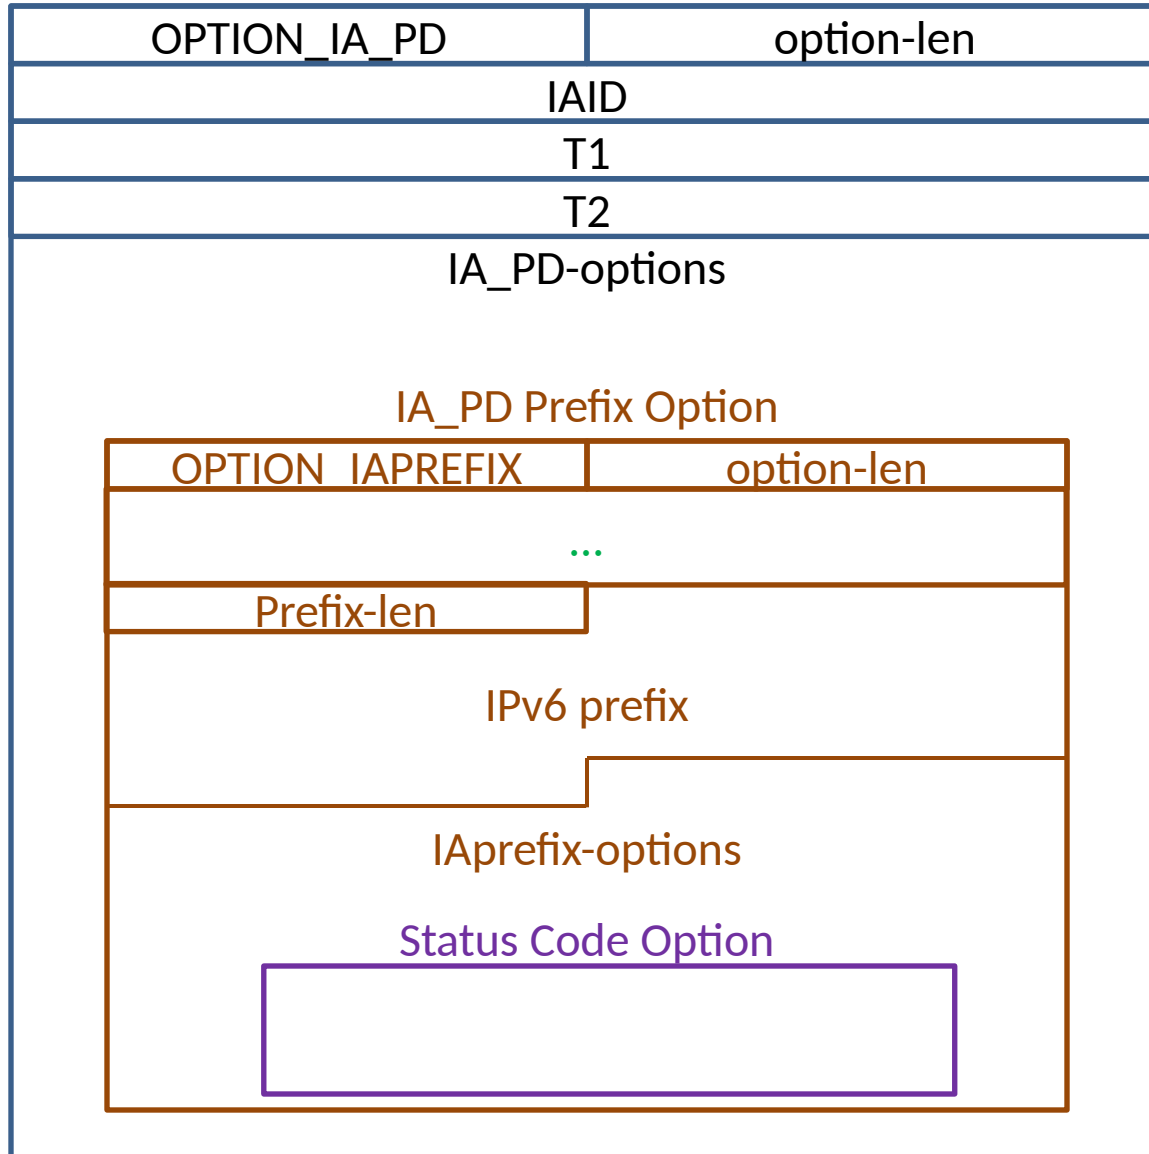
| OPTION_IA_PD | option-len |
|---|---|
| IAID | |
| T1 | |
| T2 | |

IA_PD-options

IA_PD Prefix Option

| OPTION_IAPREFIX | option-len |
|---|---|
| ... | |
| Prefix-len | |

IPv6 prefix

IAprefix-options

Status Code Option